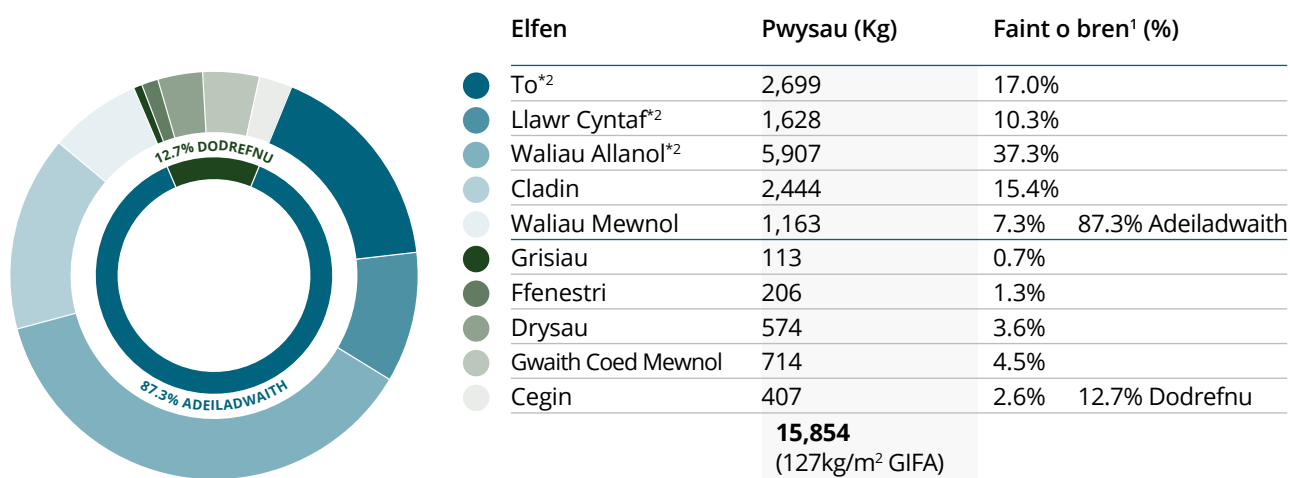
12.7% DODREFNU

87.3% ADEILADWAITH

| Elfen | Pwysau (Kg) | Faint o bren$^1$ (%) | |
|---|---|---|---|
| To*$^2$ | 2,699 | 17.0% | |
| Llawr Cyntaf*$^2$ | 1,628 | 10.3% | |
| Waliau Allanol*$^2$ | 5,907 | 37.3% | |
| Cladin | 2,444 | 15.4% | |
| Waliau Mewnol | 1,163 | 7.3% | 87.3% Adeiladwaith |
| Grisiau | 113 | 0.7% | |
| Ffenestri | 206 | 1.3% | |
| Drysau | 574 | 3.6% | |
| Gwaith Coed Mewnol | 714 | 4.5% | |
| Cegin | 407 | 2.6% | 12.7% Dodrefnu |
| | **15,854** (127kg/m$^2$ GIFA) | | |